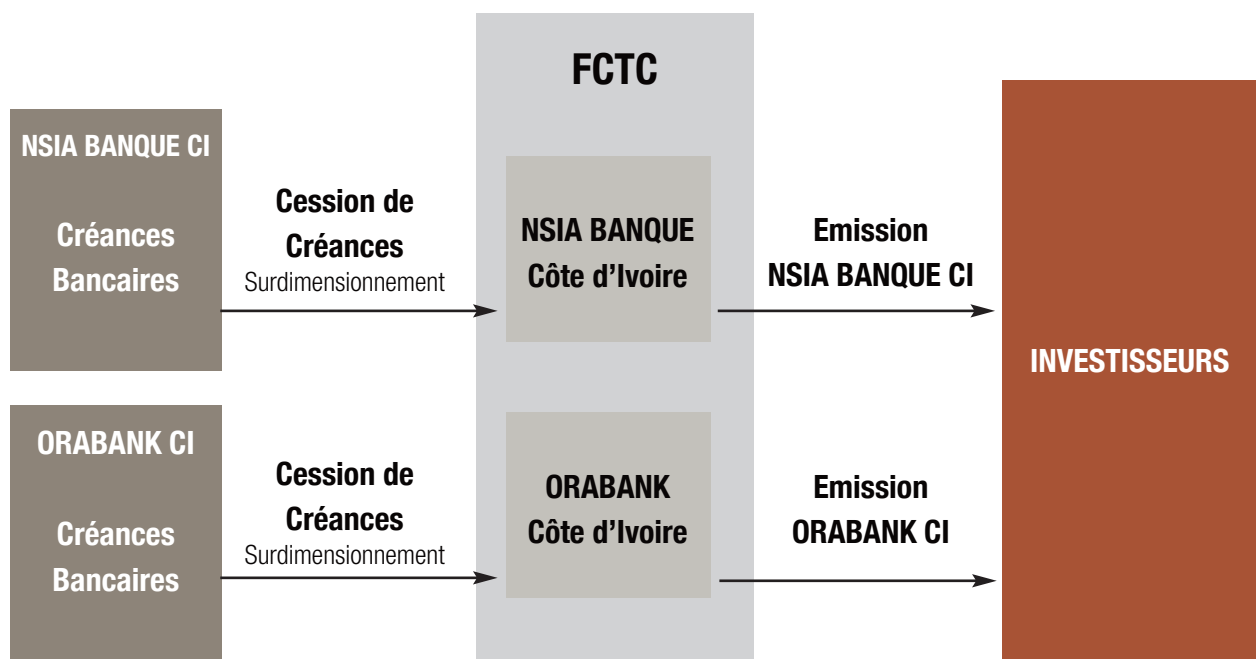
FCTC

NSIA BANQUE CI

Créances Bancaires

Cession de Créances
Surdimensionnement

NSIA BANQUE Côte d'Ivoire

Emission NSIA BANQUE CI

INVESTISSEURS

ORABANK CI

Créances Bancaires

Cession de Créances
Surdimensionnement

ORABANK Côte d'Ivoire

Emission ORABANK CI